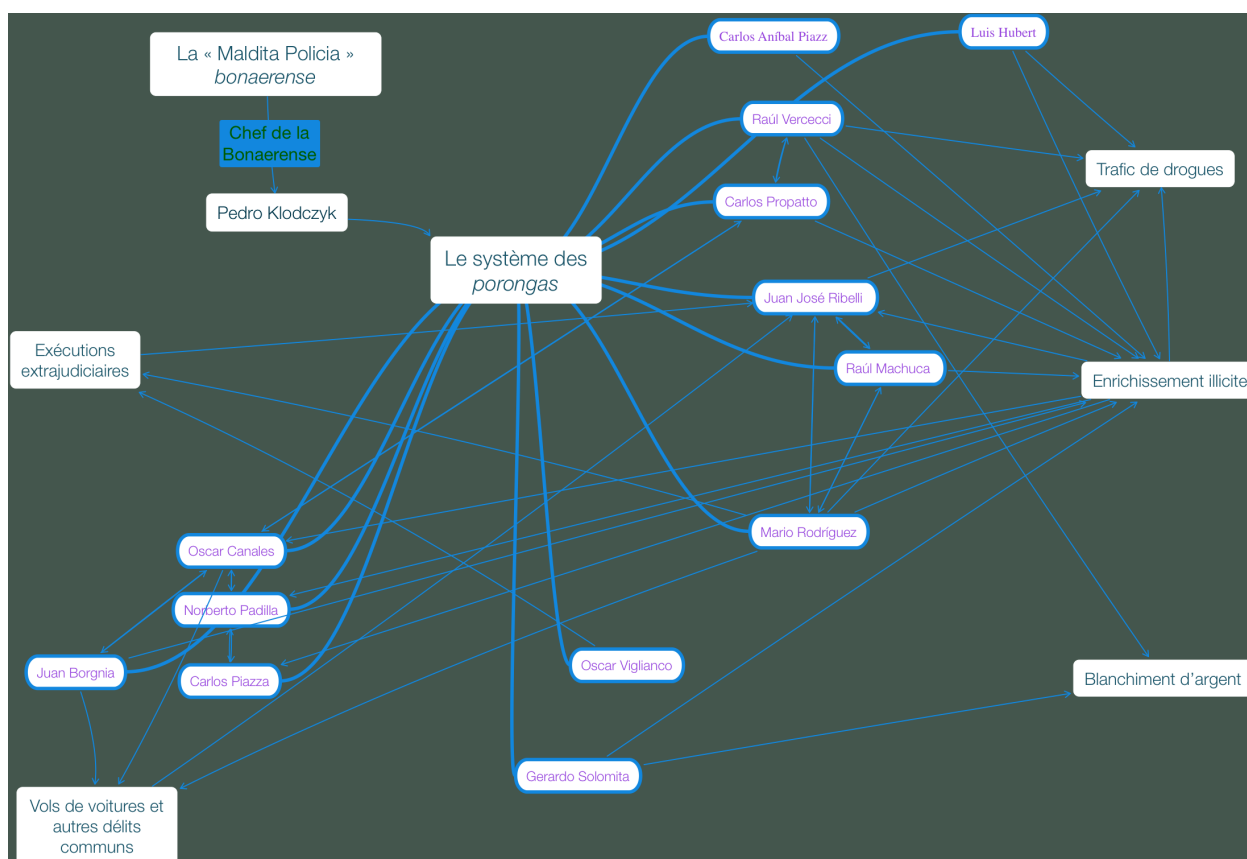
La « Maldita Policia » *bonaerense*

Chef de la Bonaerense

Pedro Klodczyk

Le système des *porongas*

Carlos Aníbal Piazz

Luis Hubert

Raúl Vercecci

Carlos Propatto

Trafic de drogues

Juan José Ribelli

Raúl Machuca

Enrichissement illicite

Exécutions extrajudiciaires

Mario Rodríguez

Oscar Canales

Norberto Padilla

Juan Borgnia

Carlos Piazza

Oscar Viglianco

Blanchiment d'argent

Gerardo Solomita

Vols de voitures et autres délits communs